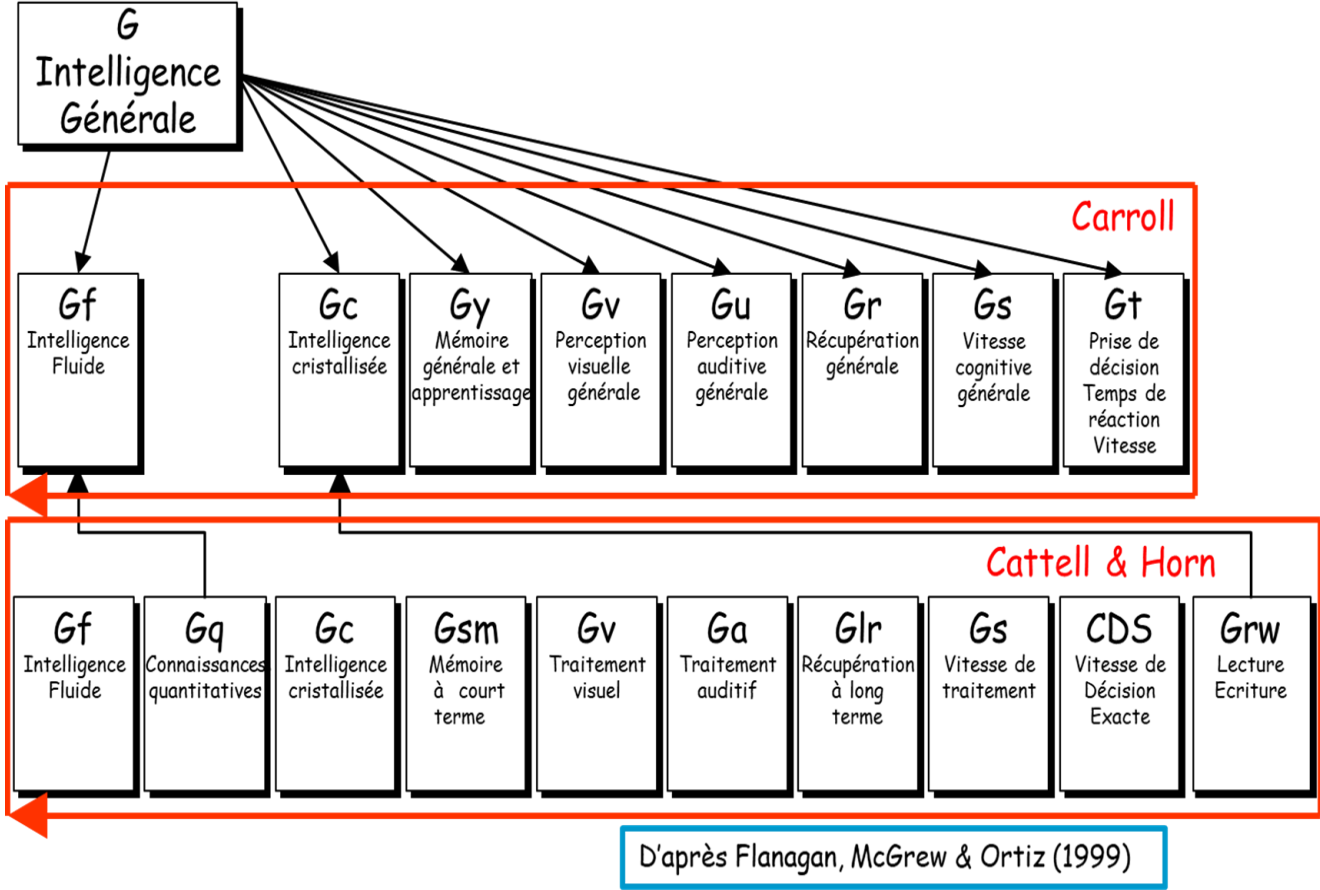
G
Intelligence
Générale

Carroll

Gf
Intelligence Fluide

Gc
Intelligence cristallisée

Gy
Mémoire générale et apprentissage

Gv
Perception visuelle générale

Gu
Perception auditive générale

Gr
Récupération générale

Gs
Vitesse cognitive générale

Gt
Prise de décision Temps de réaction Vitesse

Cattell & Horn

Gf
Intelligence Fluide

Gq
Connaissances quantitatives

Gc
Intelligence cristallisée

Gsm
Mémoire à court terme

Gv
Traitement visuel

Ga
Traitement auditif

Glr
Récupération à long terme

Gs
Vitesse de traitement

CDS
Vitesse de Décision Exacte

Grw
Lecture Ecriture

D'après Flanagan, McGrew & Ortiz (1999)